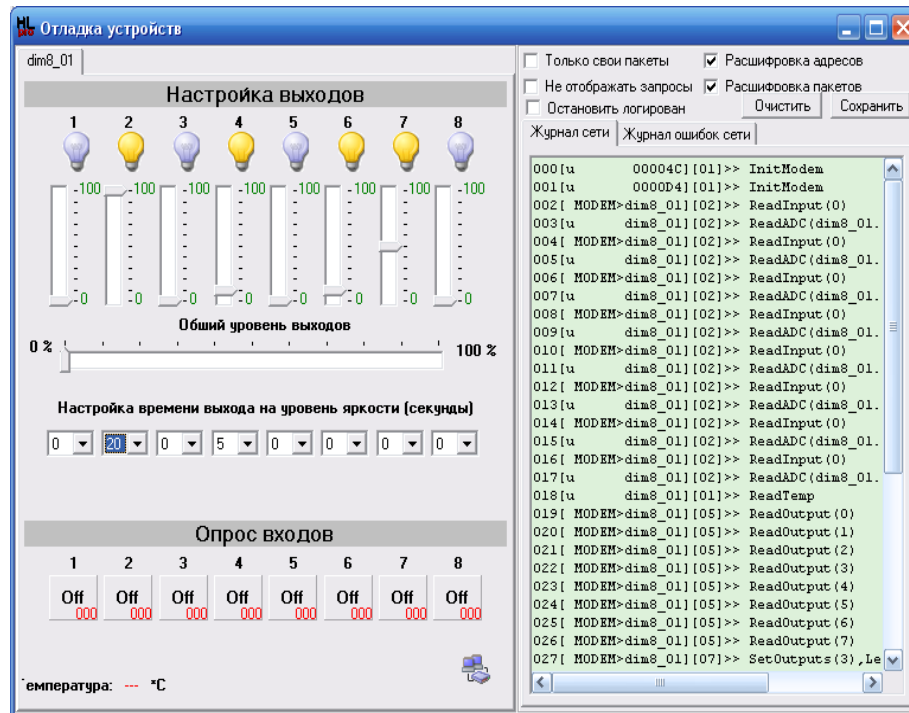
Отладка устройств

dim8_01

Настройка выходов

1 2 3 4 5 6 7 8

-100 -100 -100 -100 -100 -100 -100 -100

-0 -0 -0 -0 -0 -0 -0 -0

Общий уровень выходов

0 % 100 %

Настройка времени выхода на уровень яркости (секунды)

| 0 | 20 | 0 | 5 | 0 | 0 | 0 | 0 |
|---|---|---|---|---|---|---|---|

Опрос входов

| 1 | 2 | 3 | 4 | 5 | 6 | 7 | 8 |
|---|---|---|---|---|---|---|---|
| Off 000 | Off 000 | Off 000 | Off 000 | Off 000 | Off 000 | Off 000 | Off 000 |

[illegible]емпература: --- *C

Только свои пакеты
Расшифровка адресов
Не отображать запросы
Расшифровка пакетов
Остановить логирован
Очистить
Сохранить

Журнал сети | Журнал ошибок сети

000[u 00004C][01]>> InitModem
001[u 0000D4][01]>> InitModem
002[ MODEM>dim8_01][02]>> ReadInput(0)
003[u dim8_01][02]>> ReadADC(dim8_01.
004[ MODEM>dim8_01][02]>> ReadInput(0)
005[u dim8_01][02]>> ReadADC(dim8_01.
006[ MODEM>dim8_01][02]>> ReadInput(0)
007[u dim8_01][02]>> ReadADC(dim8_01.
008[ MODEM>dim8_01][02]>> ReadInput(0)
009[u dim8_01][02]>> ReadADC(dim8_01.
010[ MODEM>dim8_01][02]>> ReadInput(0)
011[u dim8_01][02]>> ReadADC(dim8_01.
012[ MODEM>dim8_01][02]>> ReadInput(0)
013[u dim8_01][02]>> ReadADC(dim8_01.
014[ MODEM>dim8_01][02]>> ReadInput(0)
015[u dim8_01][02]>> ReadADC(dim8_01.
016[ MODEM>dim8_01][02]>> ReadInput(0)
017[u dim8_01][02]>> ReadADC(dim8_01.
018[u dim8_01][01]>> ReadTemp
019[ MODEM>dim8_01][05]>> ReadOutput(0)
020[ MODEM>dim8_01][05]>> ReadOutput(1)
021[ MODEM>dim8_01][05]>> ReadOutput(2)
022[ MODEM>dim8_01][05]>> ReadOutput(3)
023[ MODEM>dim8_01][05]>> ReadOutput(4)
024[ MODEM>dim8_01][05]>> ReadOutput(5)
025[ MODEM>dim8_01][05]>> ReadOutput(6)
026[ MODEM>dim8_01][05]>> ReadOutput(7)
027[ MODEM>dim8_01][07]>> SetOutputs(3),Le